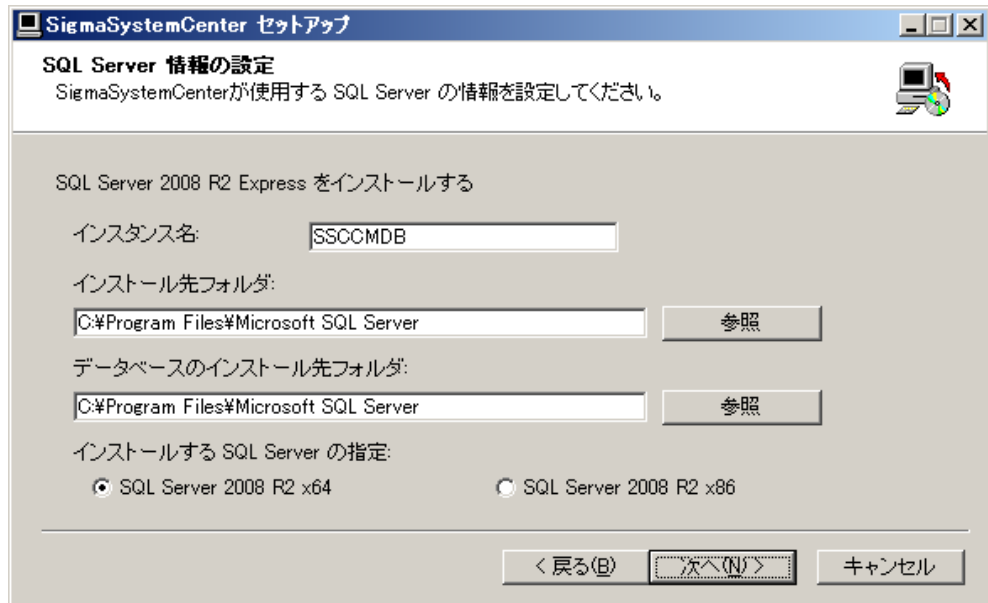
SigmaSystemCenter セットアップ

SQL Server 情報の設定
SigmaSystemCenterが使用する SQL Server の情報を設定してください。

SQL Server 2008 R2 Express をインストールする

インスタンス名: SSCCMDB

インストール先フォルダ:
C:¥Program Files¥Microsoft SQL Server
参照

データベースのインストール先フォルダ:
C:¥Program Files¥Microsoft SQL Server
参照

インストールする SQL Server の指定:
SQL Server 2008 R2 x64
SQL Server 2008 R2 x86

< 戻る(B)
次へ(N) >
キャンセル